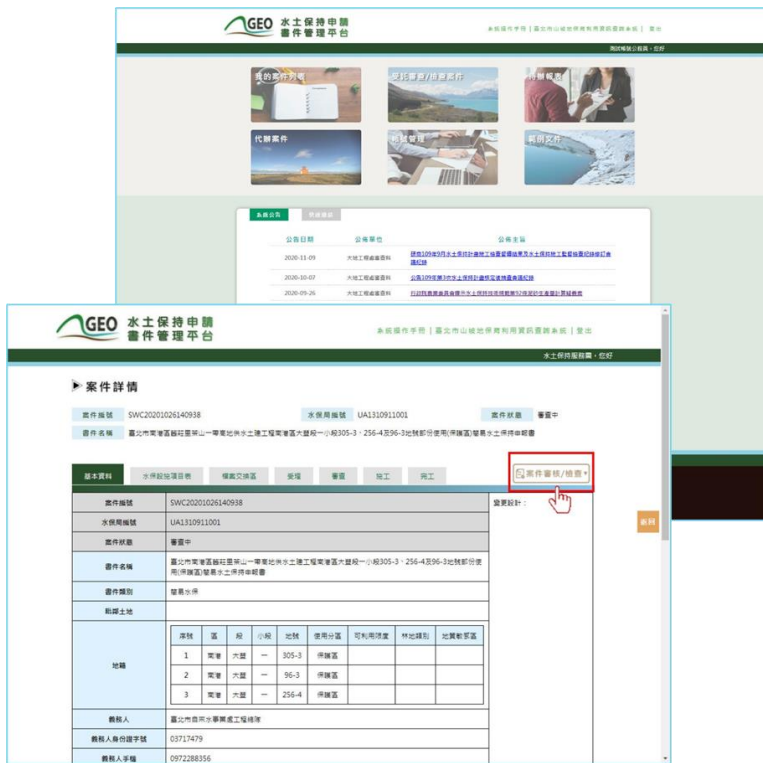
GEO 水土保持申請 書件管理平台

系統操作手冊 | 臺北市山坡地保育利用資訊查詢系統 | 登出

測試帳號公務員，您好

我的案件列表

受託審查/抽查案件

片辦報表

代辦案件

帳號管理

範例文件

系統公告

常見問題

| 公告日期 | 公告單位 | 公告主旨 |
|---|---|---|
| 2020-11-09 | 大地工程處審查科 | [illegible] |
| 2020-10-07 | 大地工程處審查科 | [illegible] |
| 2020-09-26 | 大地工程處審查科 | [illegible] |

GEO 水土保持申請 書件管理平台

系統操作手冊 | 臺北市山坡地保育利用資訊查詢系統 | 登出

水土保持服務團，您好

▶案件詳情

案件編號 SWC20201026140938 水保局編號 UA1310911001 案件狀態 審查中

書件名稱 臺北市南港區舊莊里茶山一帶電地供水土建工程南港區大菁段一小段305-3、256-4及96-3地號部分使用(保護區)簡易水土保持申報書

基本資料 水保設施項目表 檔案交換區 受理 審查 施工 完工

案件審核/抽查

返回

| 案件編號 | SWC20201026140938 | 變更設計： |
|---|---|---|
| 水保局編號 | UA1310911001 | |
| 案件狀態 | 審查中 | |
| 書件名稱 | 臺北市南港區舊莊里茶山一帶電地供水土建工程南港區大菁段一小段305-3、256-4及96-3地號部分使用(保護區)簡易水土保持申報書 | |
| 書件類別 | 簡易水保 | |
| 毗鄰土地 | | |
| 地籍 | | |
| 義務人 | 臺北市自來水事業處工程總隊 | |
| 義務人身份證字號 | 03717479 | |
| 義務人手機 | 0972288356 | |

| 序號 | 區 | 段 | 小段 | 地號 | 使用分區 | 可利用限度 | 林地類別 | 地質敏感區 |
|---|---|---|---|---|---|---|---|---|
| 1 | 南港 | 大菁 | 一 | 305-3 | 保護區 | | | |
| 2 | 南港 | 大菁 | 一 | 96-3 | 保護區 | | | |
| 3 | 南港 | 大菁 | 一 | 256-4 | 保護區 | | | |